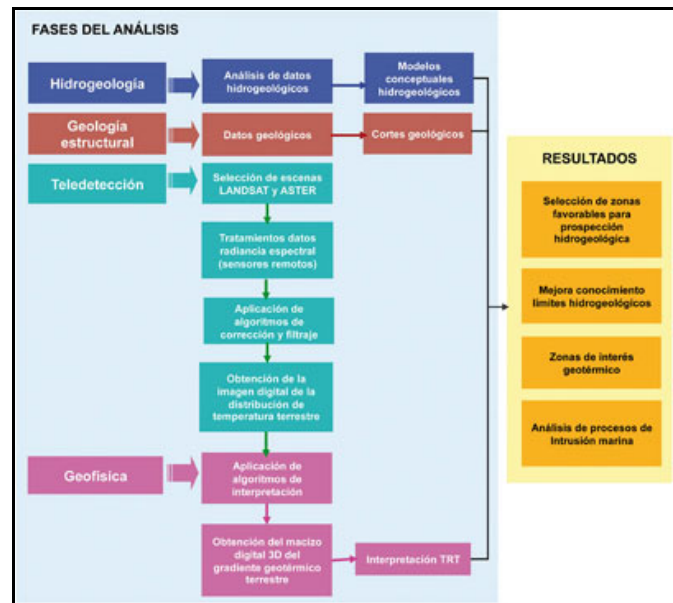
FASES DEL ANÁLISIS

Hidrogeología

Análisis de datos hidrogeológicos

Modelos conceptuales hidrogeológicos

Geología estructural

Datos geológicos

Cortes geológicos

Teledetección

Selección de escenas LANDSAT y ASTER

Tratamientos datos radiancia espectral (sensores remotos)

Aplicación de algoritmos de corrección y filtraje

Obtención de la imagen digital de la distribución de temperatura terrestre

Geofísica

Aplicación de algoritmos de interpretación

Obtención del macizo digital 3D del gradiente geotérmico terrestre

Interpretación TRT

RESULTADOS

Selección de zonas favorables para prospección hidrogeológica

Mejora conocimiento límites hidrogeológicos

Zonas de interés geotérmico

Análisis de procesos de intrusión marina